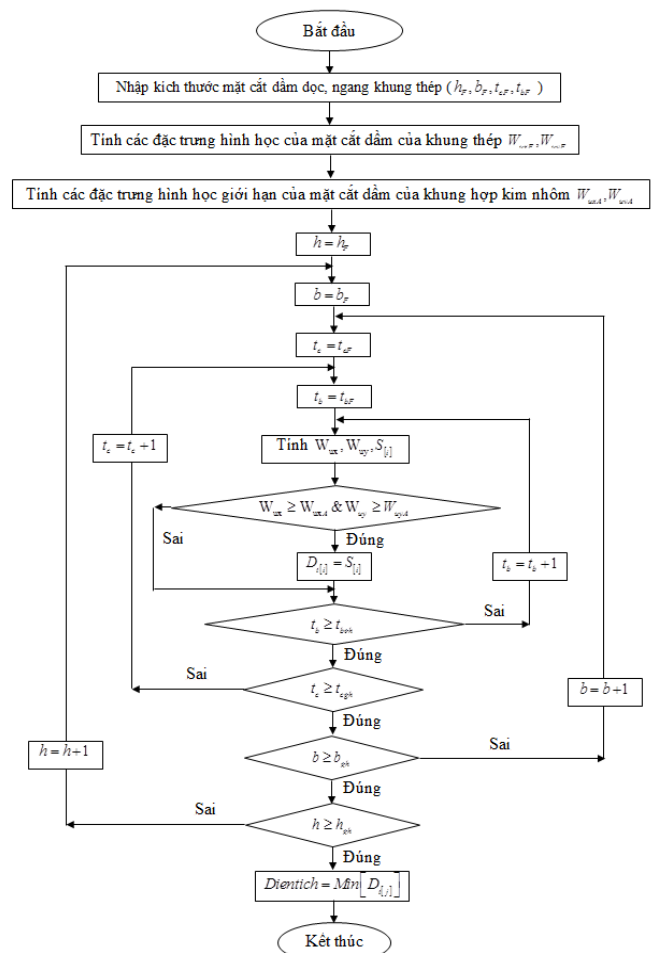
Bắt đầu

Nhập kích thước mặt cắt dầm dọc, ngang khung thép ( $h_F, b_F, t_{cF}, t_{bF}$ )

Tính các đặc trưng hình học của mặt cắt dầm của khung thép $W_{uxF}, W_{uyF}$

Tính các đặc trưng hình học giới hạn của mặt cắt dầm của khung hợp kim nhôm $W_{uxA}, W_{uyA}$

$h = h_F$

$b = b_F$

$t_c = t_{cF}$

$t_b = t_{bF}$

$t_c = t_c + 1$

Tính $W_{ux}, W_{uy}, S_{[i]}$

$W_{ux} \geq W_{uxA}$ & $W_{uy} \geq W_{uyA}$

Sai

Đúng

$D_{i[i]} = S_{[i]}$

$t_b = t_b + 1$

Sai

$t_b \geq t_{bgh}$

Đúng

Sai

$t_c \geq t_{cgh}$

Đúng

$b = b + 1$

$h = h + 1$

$b \geq b_{gh}$

Sai

Đúng

Sai

$h \geq h_{gh}$

Đúng

$Dientich = Min\left[D_{i[i]}\right]$

Kết thúc